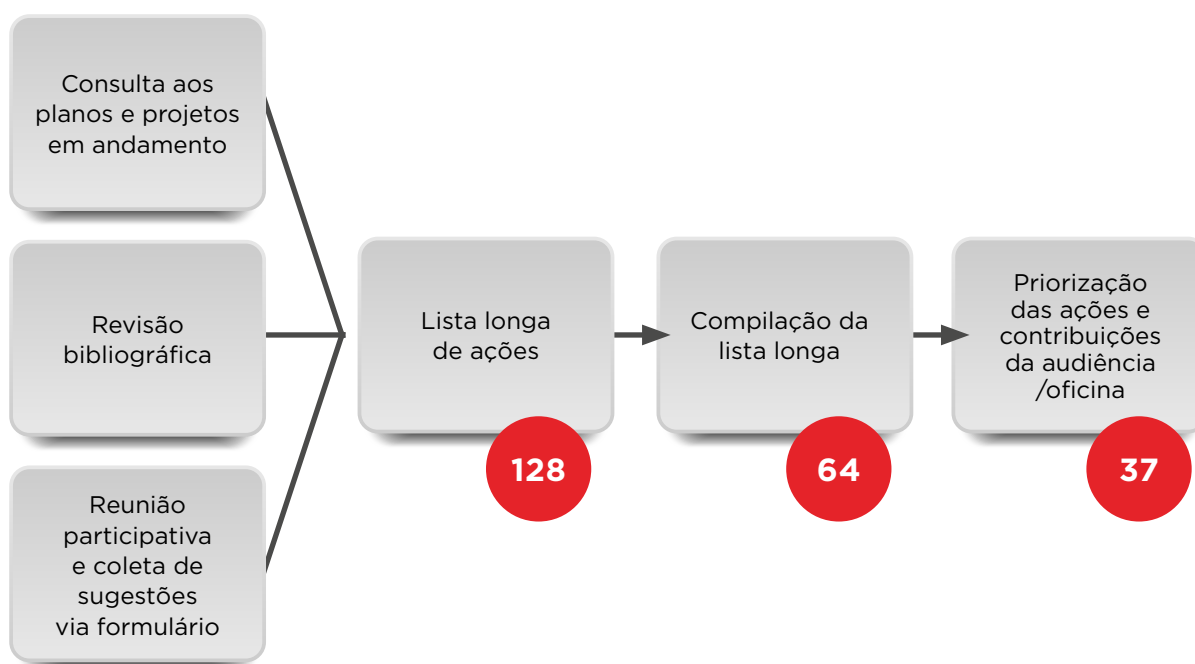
Consulta aos planos e projetos em andamento

Revisão bibliográfica

Reunião participativa e coleta de sugestões via formulário

Lista longa de ações

128

Compilação da lista longa

64

Priorização das ações e contribuições da audiência /oficina

37